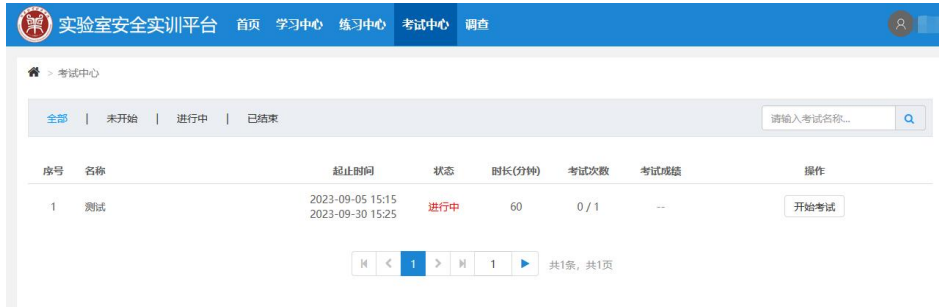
实验室安全实训平台 首页 学习中心 练习中心 考试中心 调查

> 考试中心

全部 | 未开始 | 进行中 | 已结束

请输入考试名称...

| 序号 | 名称 | 起止时间 | 状态 | 时长(分钟) | 考试次数 | 考试成绩 | 操作 |
|---|---|---|---|---|---|---|---|
| 1 | 测试 | 2023-09-05 15:15 2023-09-30 15:25 | 进行中 | 60 | 0 / 1 | -- | 开始考试 |

1 1 共1条，共1页